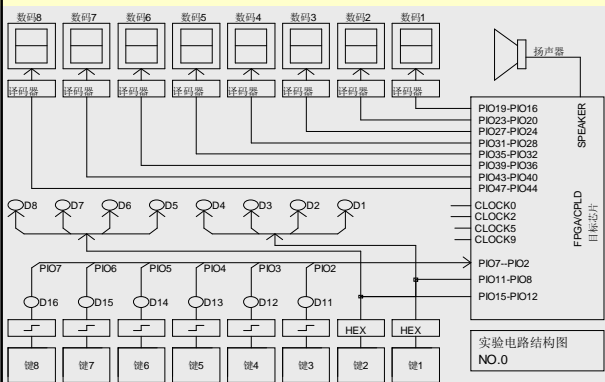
数码8 数码7 数码6 数码5 数码4 数码3 数码2 数码1

扬声器

译码器 译码器 译码器 译码器 译码器 译码器 译码器 译码器

PIO19-PIO16
PIO23-PIO20
PIO27-PIO24
PIO31-PIO28
PIO35-PIO32
PIO39-PIO36
PIO43-PIO40
PIO47-PIO44

SPEAKER

D8 D7 D6 D5 D4 D3 D2 D1

CLOCK0
CLOCK2
CLOCK5
CLOCK9

FPGA/CPLD
目标芯片

PIO7 PIO6 PIO5 PIO4 PIO3 PIO2

PIO7--PIO2
PIO11-PIO8
PIO15-PIO12

D16 D15 D14 D13 D12 D11

HEX HEX

键8 键7 键6 键5 键4 键3 键2 键1

实验电路结构图
NO.0